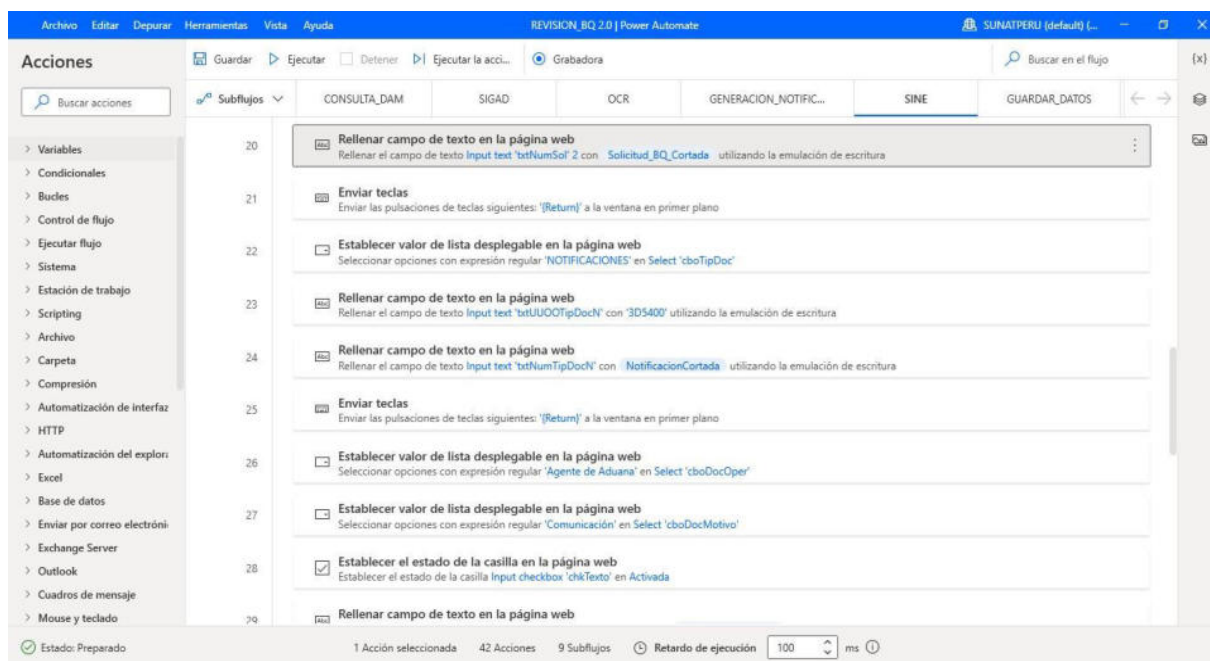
Archivo Editar Depurar Herramientas Vista Ayuda

REVISION_BQ 2.0 | Power Automate

SUNATPERU (default) (...

Acciones

Guardar Ejecutar Detener Ejecutar la acci... Grabadora

Buscar en el flujo

{x}

Buscar acciones

Subflujos

CONSULTA_DAM SIGAD OCR GENERACION_NOTIFIC... SINE GUARDAR_DATOS

> Variables
> Condicionales
> Bucles
> Control de flujo
> Ejecutar flujo
> Sistema
> Estación de trabajo
> Scripting
> Archivo
> Carpeta
> Compresión
> Automatización de interfaz
> HTTP
> Automatización del explor
> Excel
> Base de datos
> Enviar por correo electróni
> Exchange Server
> Outlook
> Cuadros de mensaje
> Mouse y teclado

20 Rellenar campo de texto en la página web
Rellenar el campo de texto Input text 'txtNumSol' 2 con Solicitud_BQ_Cortada utilizando la emulación de escritura

21 Enviar teclas
Enviar las pulsaciones de teclas siguientes: '{Return}' a la ventana en primer plano

22 Establecer valor de lista desplegable en la página web
Seleccionar opciones con expresión regular 'NOTIFICACIONES' en Select 'cboTipDoc'

23 Rellenar campo de texto en la página web
Rellenar el campo de texto Input text 'txtUUOOTipDocN' con '3D5400' utilizando la emulación de escritura

24 Rellenar campo de texto en la página web
Rellenar el campo de texto Input text 'txtNumTipDocN' con NotificacionCortada utilizando la emulación de escritura

25 Enviar teclas
Enviar las pulsaciones de teclas siguientes: '{Return}' a la ventana en primer plano

26 Establecer valor de lista desplegable en la página web
Seleccionar opciones con expresión regular 'Agente de Aduana' en Select 'cboDocOper'

27 Establecer valor de lista desplegable en la página web
Seleccionar opciones con expresión regular 'Comunicación' en Select 'cboDocMotivo'

28 Establecer el estado de la casilla en la página web
Establecer el estado de la casilla Input checkbox 'chkTexto' en Activada

29 Rellenar campo de texto en la página web

Estado: Preparado

1 Acción seleccionada 42 Acciones 9 Subflujos Retardo de ejecución 100 ms